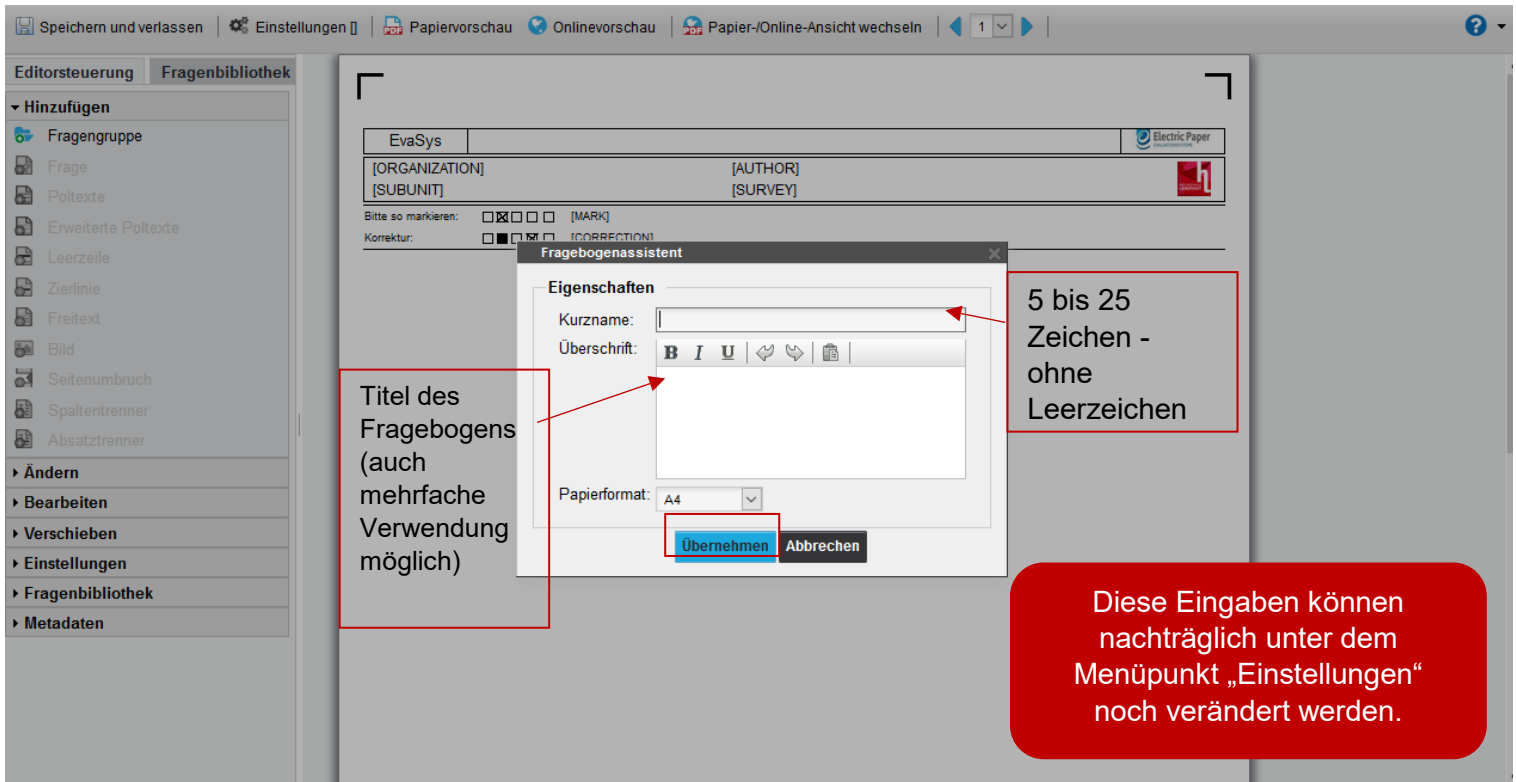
Speichern und verlassen | Einstellungen [] | Papiervorschau | Onlinevorschau | Papier-/Online-Ansicht wechseln | 1

Editorsteuerung | Fragenbibliothek

Hinzufügen
Fragengruppe
Frage
Poltexte
Erweiterte Poltexte
Leerzeile
Zierlinie
Freitext
Bild
Seitenumbruch
Spaltentrenner
Absatztrenner
Ändern
Bearbeiten
Verschieben
Einstellungen
Fragenbibliothek
Metadaten

EvaSys
Electric Paper
[ORGANIZATION] [AUTHOR]
[SUBUNIT] [SURVEY]
Bitte so markieren: [MARK]
Korrektur: [CORRECTION]

Fragebogenassistent
Eigenschaften
Kurzname:
Überschrift:
B I U
Papierformat: A4
Übernehmen Abbrechen

5 bis 25 Zeichen - ohne Leerzeichen

Titel des Fragebogens (auch mehrfache Verwendung möglich)

Diese Eingaben können nachträglich unter dem Menüpunkt „Einstellungen“ noch verändert werden.